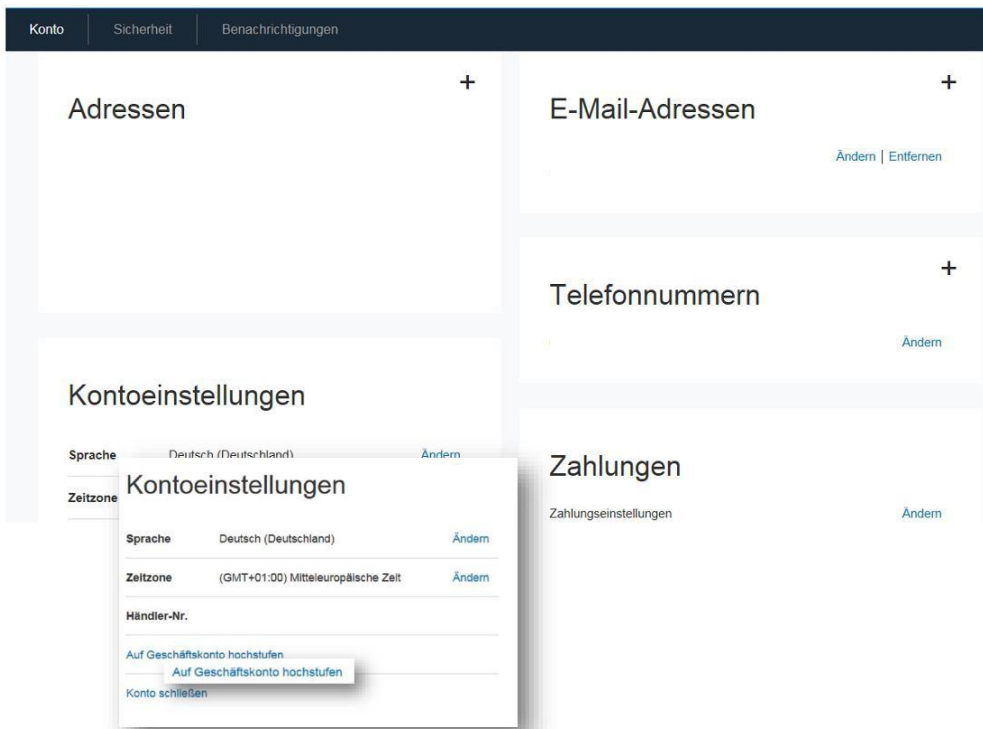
Konto Sicherheit Benachrichtigungen

+
Adressen

+
E-Mail-Adressen

Ändern | Entfernen

+
Telefonnummern

Ändern

Kontoeinstellungen

Sprache Deutsch (Deutschland) Ändern

Zeitzone

Zahlungen

Zahlungseinstellungen Ändern

Kontoeinstellungen

Sprache Deutsch (Deutschland) Ändern

Zeitzone (GMT+01:00) Mitteleuropäische Zeit Ändern

Händler-Nr.

Auf Geschäftskonto hochstufen

Auf Geschäftskonto hochstufen

Konto schließen